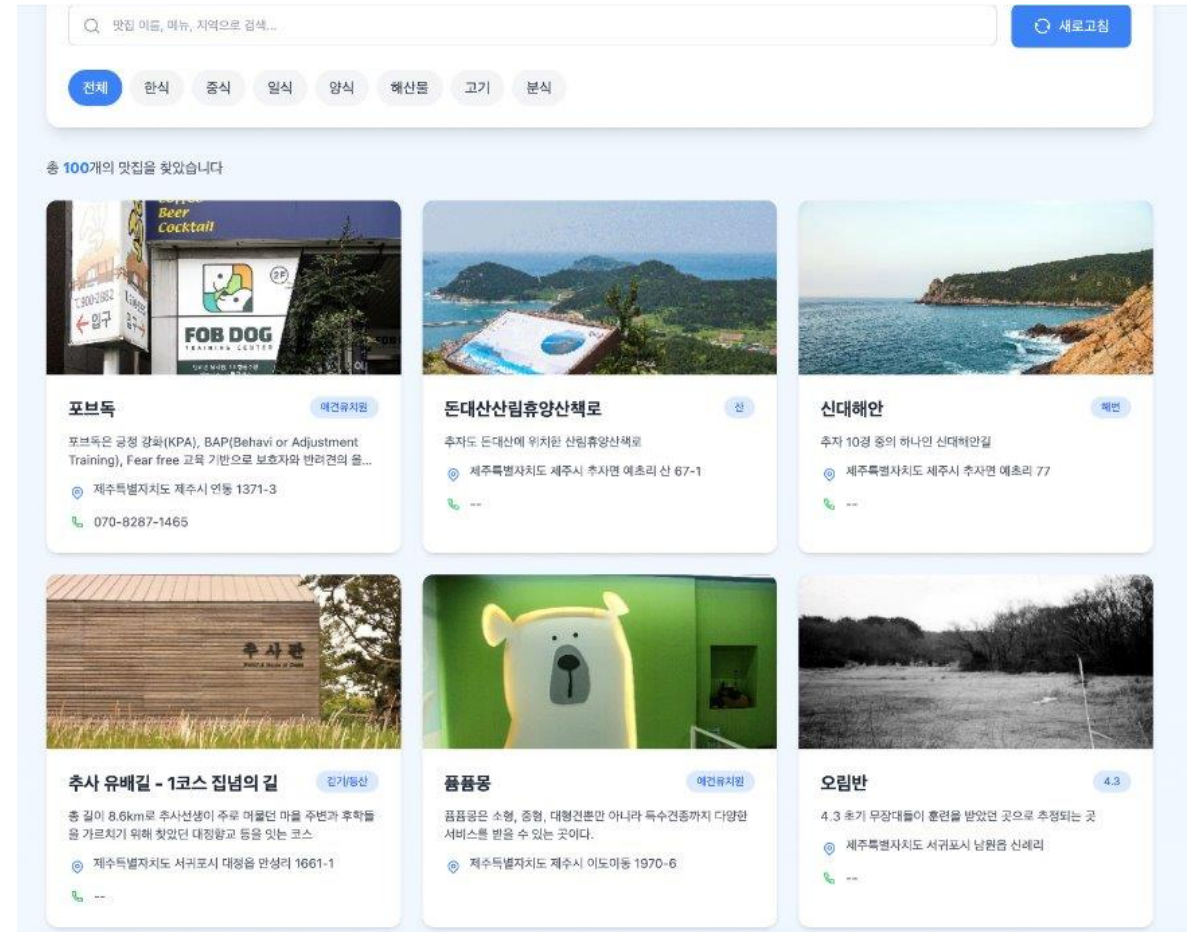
맛집 이름, 메뉴, 지역으로 검색...

새로고침

전체 한식 중식 일식 양식 해산물 고기 분식

총 100개의 맛집을 찾았습니다

Beer Cocktail

입구

FOB DOG TRAINING CENTER

포브독

애견유치원

포브독은 긍정 강화(KPA), BAP(Behavi or Adjustment Training), Fear free 교육 기반으로 보호자와 반려견의 올...

제주특별자치도 제주시 연동 1371-3

070-8287-1465

돈대산산림휴양산책로

산

추자도 돈대산에 위치한 산림휴양산책로

제주특별자치도 제주시 추자면 예초리 산 67-1

--

신대해안

해변

추자 10경 중의 하나인 신대해안길

제주특별자치도 제주시 추자면 예초리 77

--

추사관

추사 유배길 - 1코스 집념의 길

걷기/등산

총 길이 8.6km로 추사선생이 주로 머물던 마을 주변과 후학들을 가르치기 위해 찾았던 대정향교 등을 잇는 코스

제주특별자치도 서귀포시 대정읍 안성리 1661-1

--

폼폼몽

애견유치원

폼폼몽은 소형, 중형, 대형견뿐만 아니라 특수견종까지 다양한 서비스를 받을 수 있는 곳이다.

제주특별자치도 제주시 이도이동 1970-6

오림반

4.3

4.3 초기 무장대들이 훈련을 받았던 곳으로 추정되는 곳

제주특별자치도 서귀포시 남원읍 신례리

--